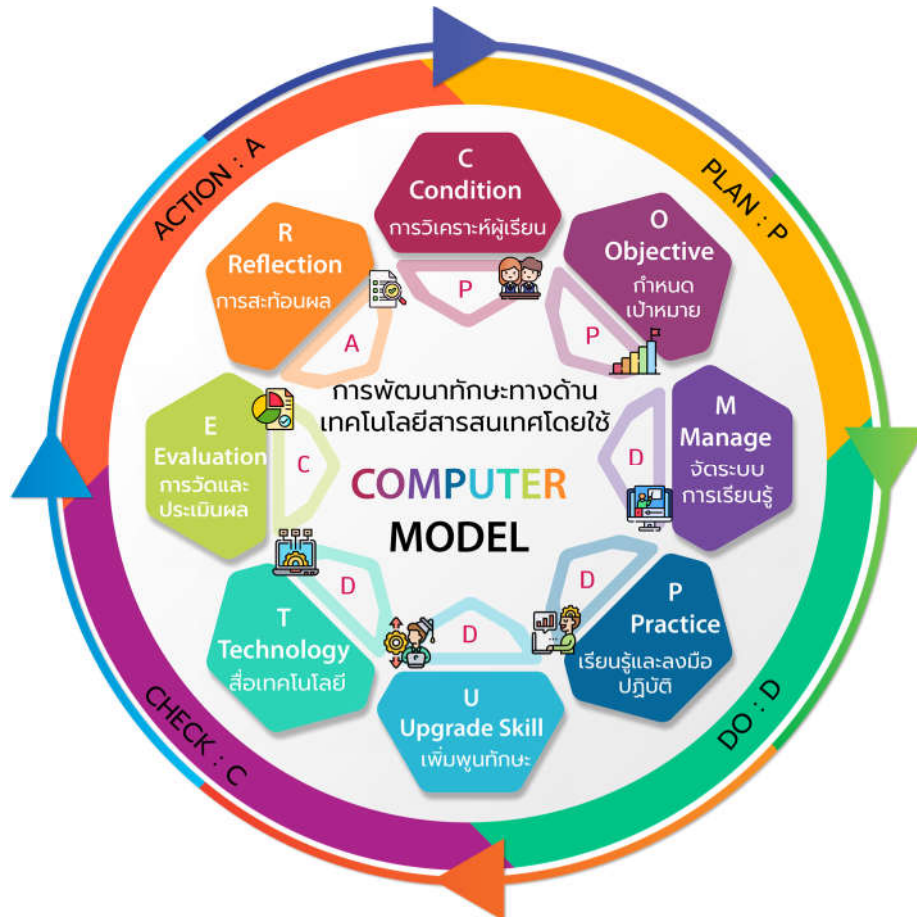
ACTION : A

PLAN : P

DO : D

CHECK : C

C
Condition
การวิเคราะห์ผู้เรียน

O
Objective
กำหนดเป้าหมาย

M
Manage
จัดระบบการเรียนรู้

P
Practice
เรียนรู้และลงมือปฏิบัติ

U
Upgrade Skill
เพิ่มพูนทักษะ

T
Technology
สื่อเทคโนโลยี

E
Evaluation
การวัดและประเมินผล

R
Reflection
การสะท้อนผล

P

P

D

D

D

D

C

A

การพัฒนาทักษะทางด้านเทคโนโลยีสารสนเทศโดยใช้

COMPUTER
MODEL